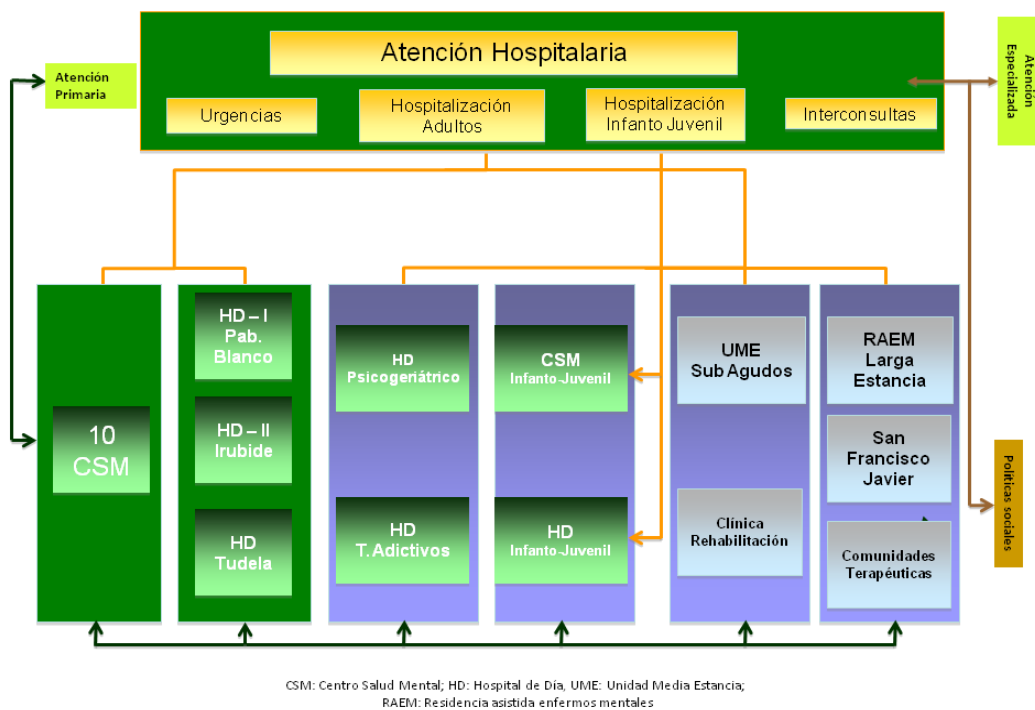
Atención Hospitalaria

Urgencias

Hospitalización Adultos

Hospitalización Infanto Juvenil

Interconsultas

Atención Primaria

Atención Especializada

10 CSM

HD – I Pab. Blanco

HD – II Irubide

HD Tudela

HD Psicogeriátrico

HD T. Adictivos

CSM Infanto-Juvenil

HD Infanto-Juvenil

UME Sub Agudos

Clínica Rehabilitación

RAEM Larga Estancia

San Francisco Javier

Comunidades Terapéuticas

Políticas sociales

CSM: Centro Salud Mental; HD: Hospital de Día, UME: Unidad Media Estancia; RAEM: Residencia asistida enfermos mentales